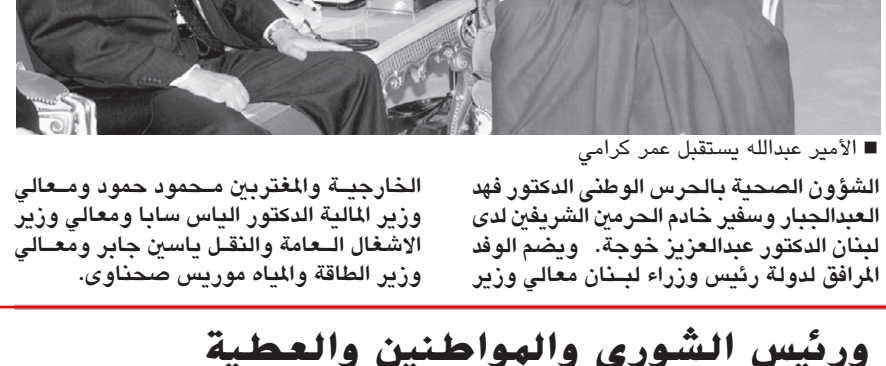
■ الأمير عبدالله يستقبل عمر كرامي

الشؤون الصحية بالحرس الوطني الدكتور فهد العبدالجبار وسفير خادم الحرمين الشريفين لدى لبنان الدكتور عبدالعزيز خوجة. ويضم الوفد المرافق لدولة رئيس وزراء لبنان معالي وزير

الخارجية والمغتربين محمود حمود ومعالي وزير المالية الدكتور الياس سابا ومعالي وزير الاشغال العامة والنقل ياسين جابر ومعالي وزير الطاقة والمياه موريس صحناوي.

ورئيس الشورى والمواطنين والعطية